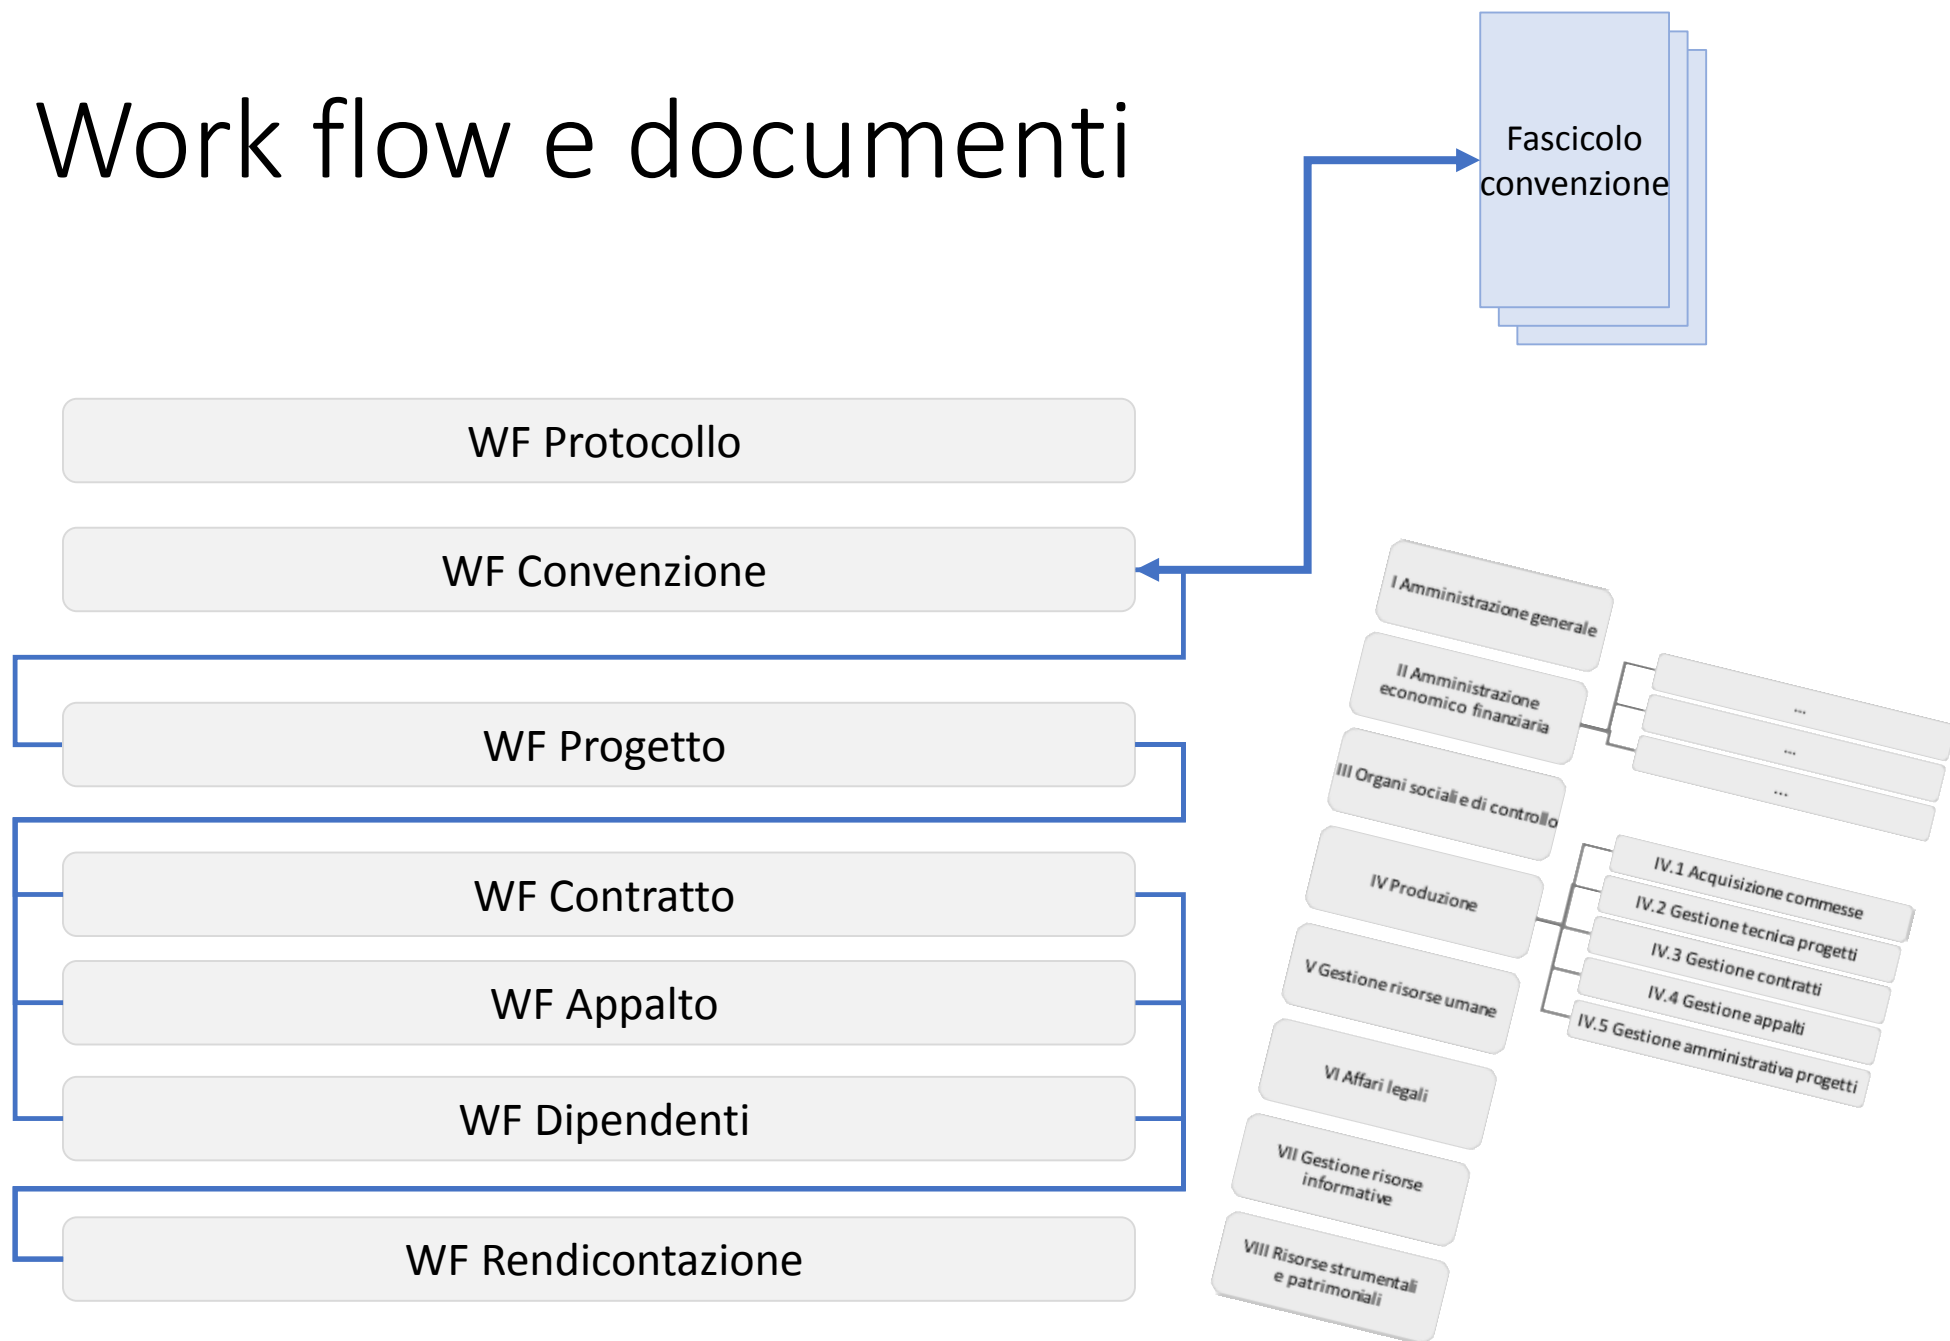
Work flow e documenti

Fascicolo convenzione

WF Protocollo

WF Convenzione

WF Progetto

WF Contratto

WF Appalto

WF Dipendenti

WF Rendicontazione

I Amministrazione generale

II Amministrazione economico finanziaria

...

...

...

III Organi sociali e di controllo

IV Produzione

IV.1 Acquisizione commesse

IV.2 Gestione tecnica progetti

IV.3 Gestione contratti

IV.4 Gestione appalti

IV.5 Gestione amministrativa progetti

V Gestione risorse umane

VI Affari legali

VII Gestione risorse informative

VIII Risorse strumentali e patrimoniali